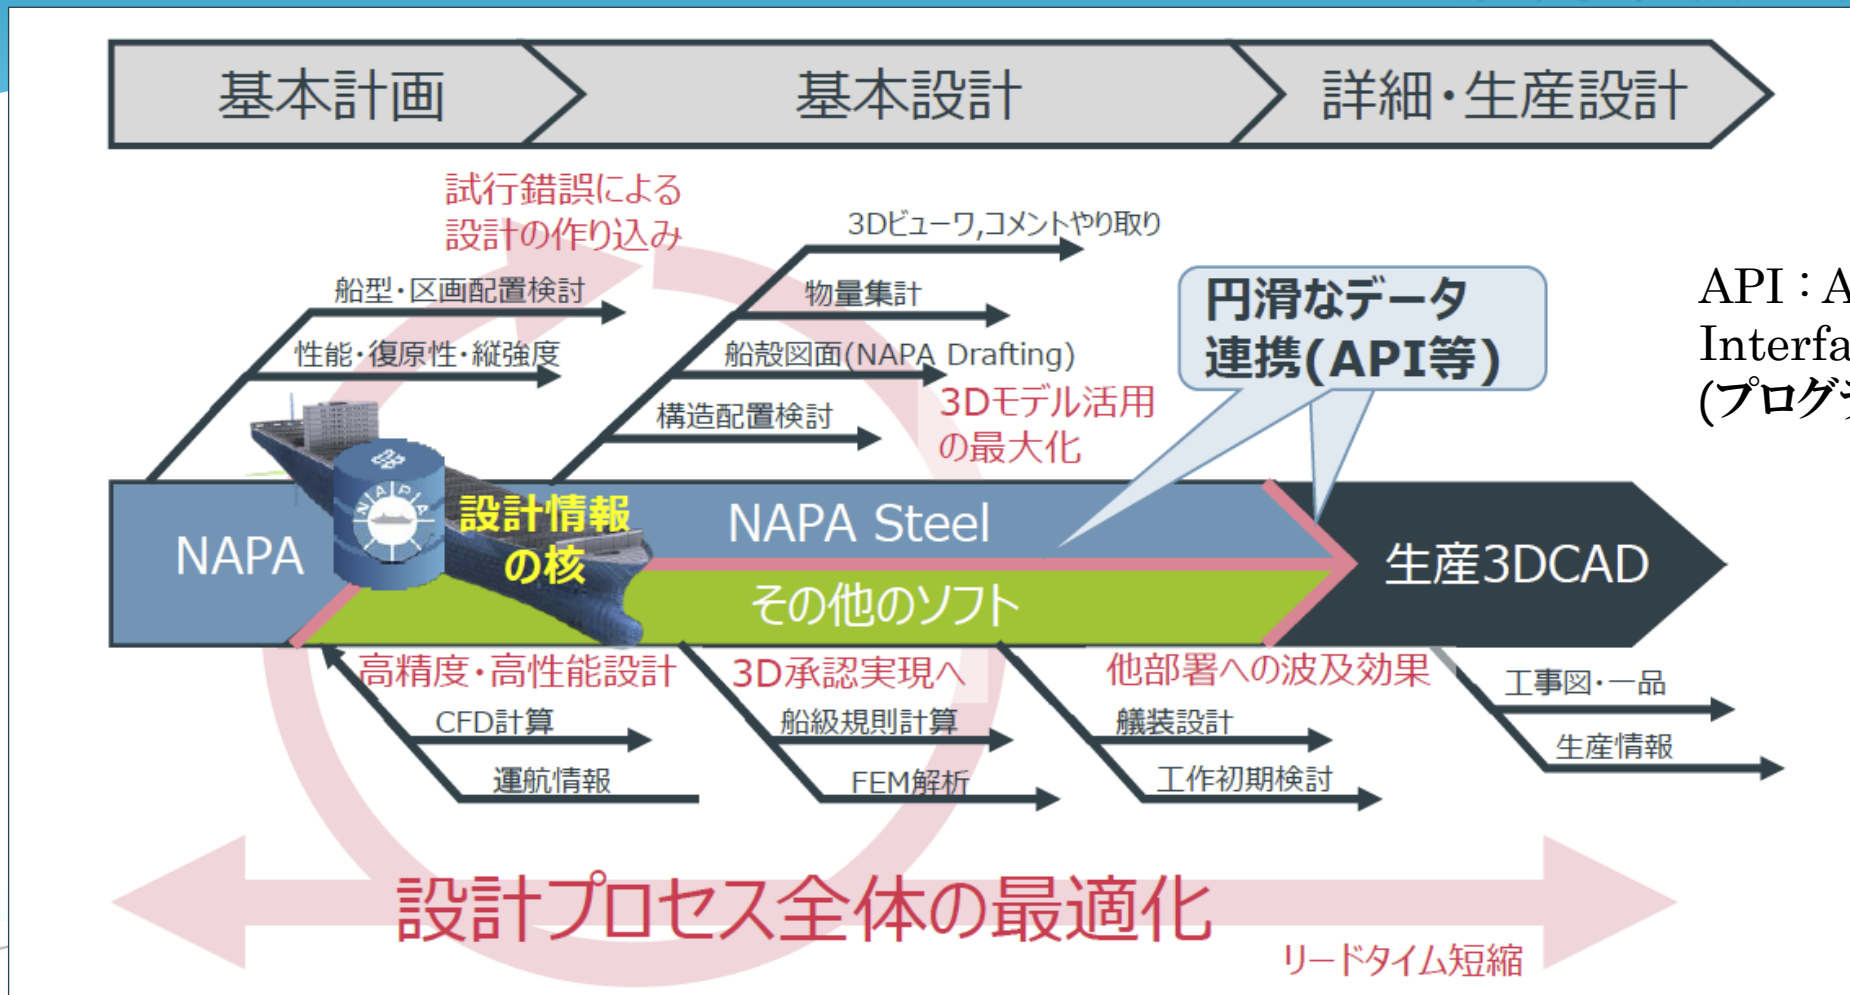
基本計画

基本設計

詳細・生産設計

試行錯誤による
設計の作り込み

船型・区画配置検討

性能・復原性・縦強度

3Dビューワ,コメントやり取り

物量集計

船殻図面(NAPA Drafting)

構造配置検討

3Dモデル活用
の最大化

円滑なデータ
連携(API等)

API : A
Interfa
(プログ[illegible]

NAPA

設計情報
の核

NAPA Steel

その他のソフト

生産3DCAD

高精度・高性能設計

CFD計算

運航情報

3D承認実現へ

船級規則計算

FEM解析

他部署への波及効果

艤装設計

工作初期検討

工事図・一品

生産情報

設計プロセス全体の最適化

リードタイム短縮